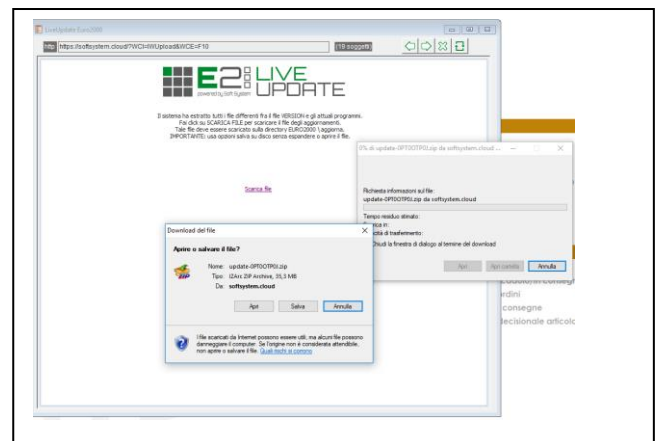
LiveUpdate Euro2000

http https://softsystem.cloud/?WCI=IWUpload&WCE=F10

(19 soggetti)

E2 LIVE UPDATE

powered by Soft System

Il sistema ha estratto tutti i file differenti fra il file VERSION e gli attuali programmi.
Fai click su SCARICA FILE per scaricare il file degli aggiornamenti.
Tale file deve essere scaricato sulla directory EURO2000 \ aggiorna.
IMPORTANTE: usa opzioni salva su disco senza espandere o aprire il file.

Scarica file

0% di update-0PTOOTP0I.zip da softsystem.cloud ...

Richiesta informazioni sul file:
update-0PTOOTP0I.zip da softsystem.cloud

Tempo residuo stimato:
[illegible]
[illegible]cità di trasferimento:
Chiudi la finestra di dialogo al termine del download

Apri
Apri cartella
Annulla

Download del file

Aprire o salvare il file?

Nome: update-0PTOOTP0I.zip
Tipo: IZArc ZIP Archive, 35,3 MB
Da: softsystem.cloud

Apri
Salva
Annulla

I file scaricati da Internet possono essere utili, ma alcuni file possono danneggiare il computer. Se l'origine non è considerata attendibile, non aprire o salvare il file. Quali rischi si corrono

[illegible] consegn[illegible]
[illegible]rdini
consegne
decisionale articol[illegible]